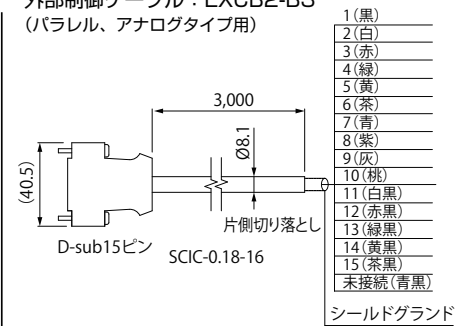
外部制御ケーブル：EXCB2-BS
（パラレル、アナログタイプ用）

1（黒）
2（白）
3（赤）
4（緑）
5（黄）
6（茶）
7（青）
8（紫）
9（灰）
10（桃）
11（白黒）
12（赤黒）
13（緑黒）
14（黄黒）
15（茶黒）
未接続（青黒）
シールドグランド

3,000
Ø8.1
(40.5)
片側切り落とし
D-sub15ピン
SCIC-0.18-16